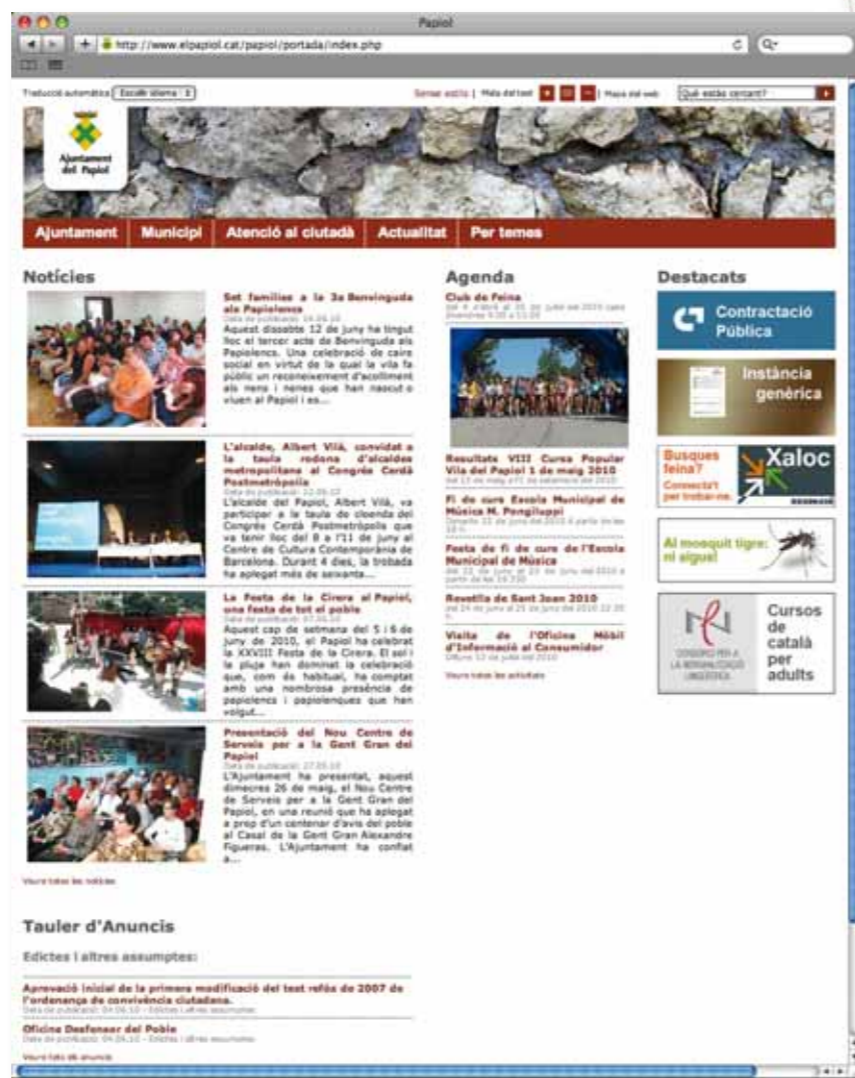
Papiol

http://www.elpapiol.cat/papiol/portada/index.php

Traducció automàtica Escollir idioma

Sense estils | Mida del text | Mapa del web Què estàs cercant?

Ajuntament del Papiol

Ajuntament Municipi Atenció al ciutadà Actualitat Per temes

Notícies

Set famílies a la 3a Benvinguda als Papiolencs
Data de publicació: 14.06.10
Aquest dissabte 12 de juny ha tingut lloc el tercer acte de Benvinguda als Papiolencs. Una celebració de caire social en virtut de la qual la vila fa públic un reconeixement d'acolliment als nens i nenes que han nascut o viuen al Papiol i es...

L'alcalde, Albert Vilà, convidat a la taula rodona d'alcaldes metropolitans al Congrés Cerdà Postmetròpolis
Data de publicació: 12.06.10
L'alcalde del Papiol, Albert Vilà, va participar a la taula de cloenda del Congrés Cerdà Postmetròpolis que va tenir lloc del 8 a l'11 de juny al Centre de Cultura Contemporània de Barcelona. Durant 4 dies, la trobada ha aplegat més de seixanta...

La Festa de la Cirera al Papiol, una festa de tot el poble
Data de publicació: 07.06.10
Aquest cap de setmana del 5 i 6 de juny de 2010, el Papiol ha celebrat la XXVIII Festa de la Cirera. El sol i la pluja han dominat la celebració que, com és habitual, ha comptat amb una nombrosa presència de papiolencs i papiolenques que han volgut...

Presentació del Nou Centre de Serveis per a la Gent Gran del Papiol
Data de publicació: 27.05.10
L'Ajuntament ha presentat, aquest dimecres 26 de maig, el Nou Centre de Serveis per a la Gent Gran del Papiol, en una reunió que ha aplegat a prop d'un centenar d'avis del poble al Casal de la Gent Gran Alexandre Figueras. L'Ajuntament ha confiat a...

Veure totes les notícies

Agenda

Club de Feina
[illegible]

Resultats VIII Cursa Popular Vila del Papiol 1 de maig 2010
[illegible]

Fi de curs Escola Municipal de Música M. Pongiluppi
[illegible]

Festa de fi de curs de l'Escola Municipal de Música
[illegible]

Revetlla de Sant Joan 2010
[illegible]

Visita de l'Oficina Mòbil d'Informació al Consumidor
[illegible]

Veure totes les activitats

Destacats

Contractació Pública

Instància genèrica

Busques feina? Connecta't per trobar-ne. Xaloc

Al mosquit tigre: ni aigua!

Cursos de català per adults

Tauler d'Anuncis

Edictes i altres assumptes:

Aprovació inicial de la primera modificació del text refós de 2007 de l'ordenança de convivència ciutadana.
Data de publicació: 04.06.10 - Edictes i altres assumptes

Oficina Defensor del Poble
Data de publicació: 04.06.10 - Edictes i altres assumptes

Veure tots els anuncis